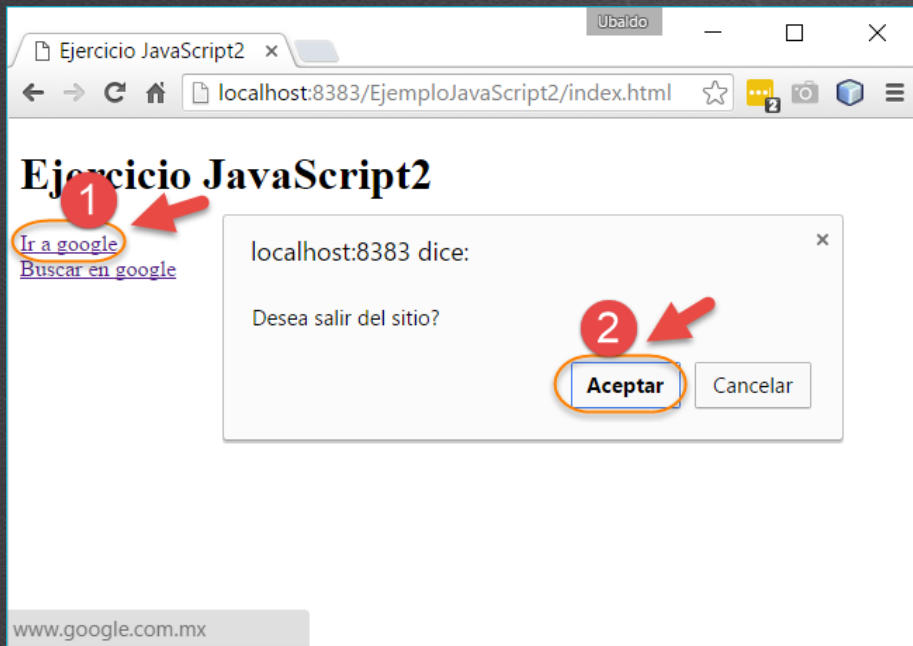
Ubaldo

Ejercicio JavaScript2 ×

localhost:8383/EjemploJavaScript2/index.html

2

Ejercicio JavaScript2

1

Ir a google
Buscar en google

localhost:8383 dice:

×

Desea salir del sitio?

2

Aceptar

Cancelar

www.google.com.mx